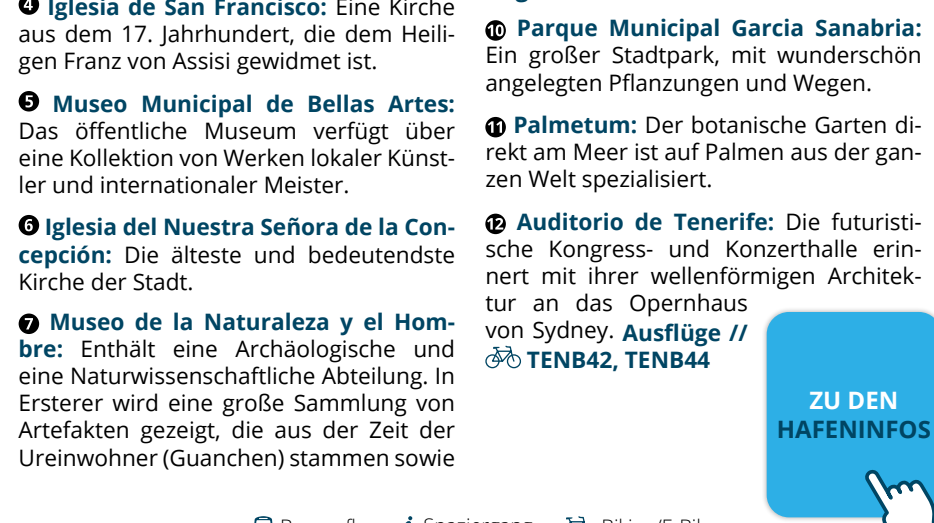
❹ Iglesia de San Francisco: Eine Kirche aus dem 17. Jahrhundert, die dem Heiligen Franz von Assisi gewidmet ist.

❺ Museo Municipal de Bellas Artes: Das öffentliche Museum verfügt über eine Kollektion von Werken lokaler Künstler und internationaler Meister.

❻ Iglesia del Nuestra Señora de la Concepción: Die älteste und bedeutendste Kirche der Stadt.

❼ Museo de la Naturaleza y el Hombre: Enthält eine Archäologische und eine Naturwissenschaftliche Abteilung. In Ersterer wird eine große Sammlung von Artefakten gezeigt, die aus der Zeit der Ureinwohner (Guanchen) stammen sowie

❿ Parque Municipal Garcia Sanabria: Ein großer Stadtpark, mit wunderschön angelegten Pflanzungen und Wegen.

⓫ Palmetum: Der botanische Garten direkt am Meer ist auf Palmen aus der ganzen Welt spezialisiert.

⓬ Auditorio de Tenerife: Die futuristische Kongress- und Konzerthalle erinnert mit ihrer wellenförmigen Architektur an das Opernhaus von Sydney. Ausflüge // TENB42, TENB44

ZU DEN HAFENINFOS

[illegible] Spaziergang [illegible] Biking/E-Bike